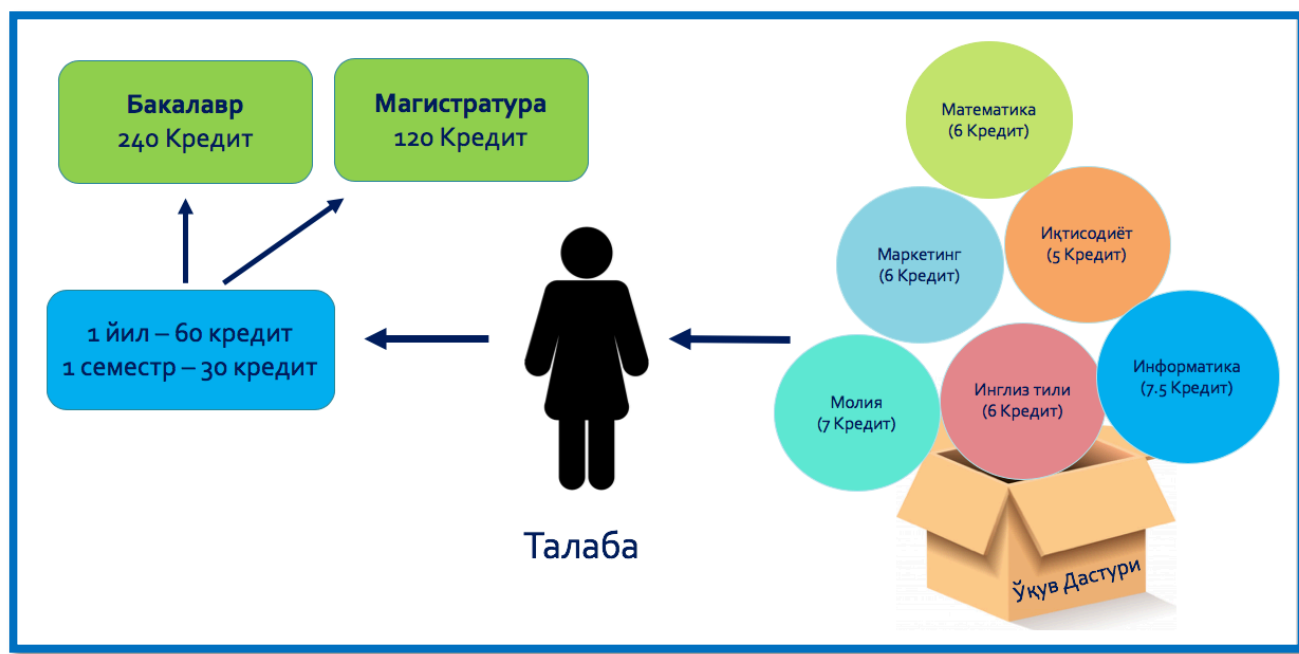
Бакалавр
240 Кредит

Магистратура
120 Кредит

1 йил – 60 кредит
1 семестр – 30 кредит

Талаба

Математика
(6 Кредит)

Маркетинг
(6 Кредит)

Иқтисодиёт
(5 Кредит)

Информатика
(7.5 Кредит)

Молия
(7 Кредит)

Инглиз тили
(6 Кредит)

Ўқув Дастури